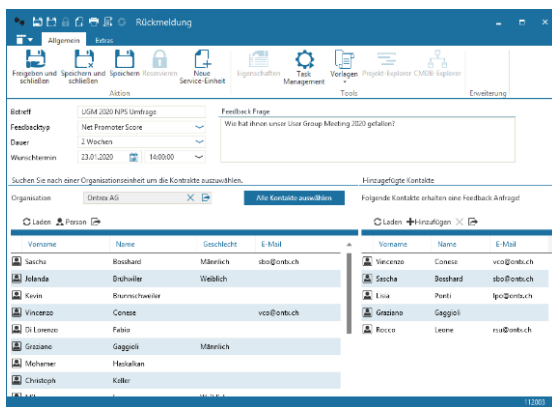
Rückmeldung

Allgemein Extras

Freigeben und schließen | Speichern und schließen | Speichern | Reservieren | Neue Service-Einheit | Eigenschaften | Task Management | Vorlagen | Projekt-Explorer | CMDB-Explorer

Aktion | Tools | Erweiterung

Betreff: UGM 2020 NPS Umfrage
Feedbacktyp: Net Promoter Score
Dauer: 2 Wochen
Wunschtermin: 23.01.2020 14:00:00

Feedback Frage
Wie hat ihnen unser User Group Meeting 2020 gefallen?

Suchen Sie nach einer Organisationseinheit um die Kontakte auszuwählen.

Organisation: Ontex AG

Alle Kontakte auswählen

Laden Person

| Vorname | Name | Geschlecht | E-Mail |
|---|---|---|---|
| Sascha | Bosshard | Männlich | sbo@ontx.ch |
| Jolanda | Brühwiler | Weiblich | |
| Kevin | Brunnschweiler | | |
| Vincenzo | Conese | | vco@ontx.ch |
| Di Lorenzo | Fabio | | |
| Graziano | Gaggioli | Männlich | |
| Mohamer | Haskalkan | | |
| Christoph | Keller | | |

Hinzugefügte Kontakte
Folgende Kontakte erhalten eine Feedback Anfrage!

Laden Hinzufügen

| Vorname | Name | E-Mail |
|---|---|---|
| Vincenzo | Conese | vco@ontx.ch |
| Sascha | Bosshard | sbo@ontx.ch |
| Lisia | Ponti | lpo@ontx.ch |
| Graziano | Gaggioli | |
| Rocco | Leone | rsu@ontx.ch |

112003